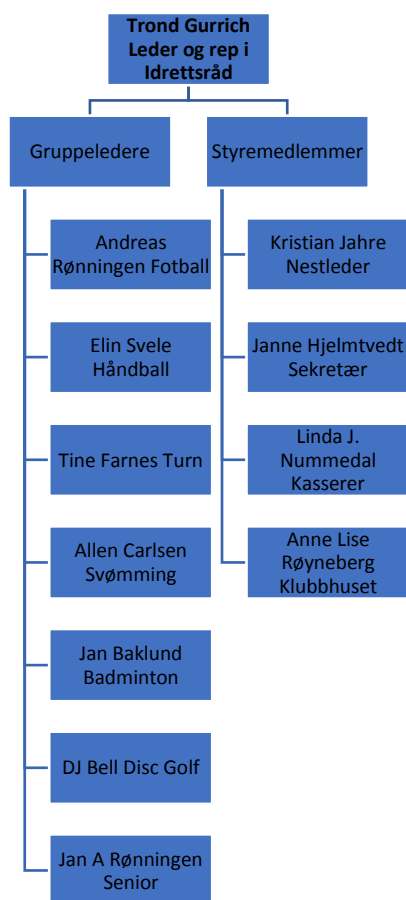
Trond Gurrich Leder og rep i Idrettsråd

Gruppeledere

Andreas Rønningen Fotball

Elin Svele Håndball

Tine Farnes Turn

Allen Carlsen Svømming

Jan Baklund Badminton

DJ Bell Disc Golf

Jan A Rønningen Senior

Styremedlemmer

Kristian Jahre Nestleder

Janne Hjelmtvedt Sekretær

Linda J. Nummedal Kasserer

Anne Lise Røyneberg Klubbhuset